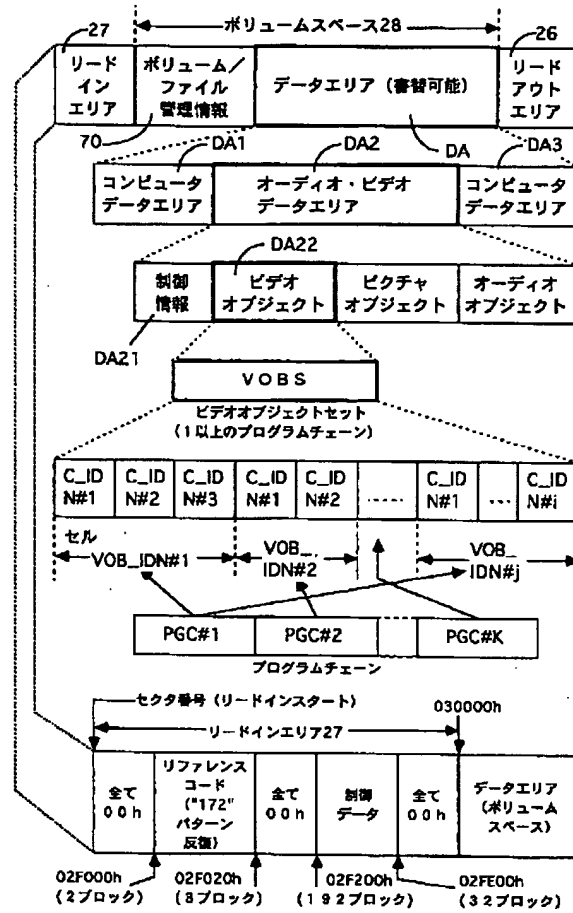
27

ボリュームスペース28

26

リードインエリア

ボリューム／ファイル管理情報

データエリア（書替可能）

リードアウトエリア

70

DA

DA1

DA2

DA3

コンピュータデータエリア

オーディオ・ビデオデータエリア

コンピュータデータエリア

DA22

制御情報

ビデオオブジェクト

ピクチャオブジェクト

オーディオオブジェクト

DA21

VOBS

ビデオオブジェクトセット（1以上のプログラムチェーン）

| C_ID N#1 | C_ID N#2 | C_ID N#3 | C_ID N#1 | C_ID N#2 | ····· | C_ID N#1 | ··· | C_ID N#i |
|---|---|---|---|---|---|---|---|---|

セル

VOB_IDN#1

VOB_IDN#2

VOB_IDN#j

PGC#1

PGC#2

PGC#K

プログラムチェーン

セクタ番号（リードインスタート）

030000h

リードインエリア27

| 全て00h | リファレンスコード（"172"パターン反復） | 全て00h | 制御データ | 全て00h | データエリア（ボリュームスペース） |
|---|---|---|---|---|---|

02F000h（2ブロック）

02F020h（8ブロック）

02F200h（192ブロック）

02FE00h（32ブロック）